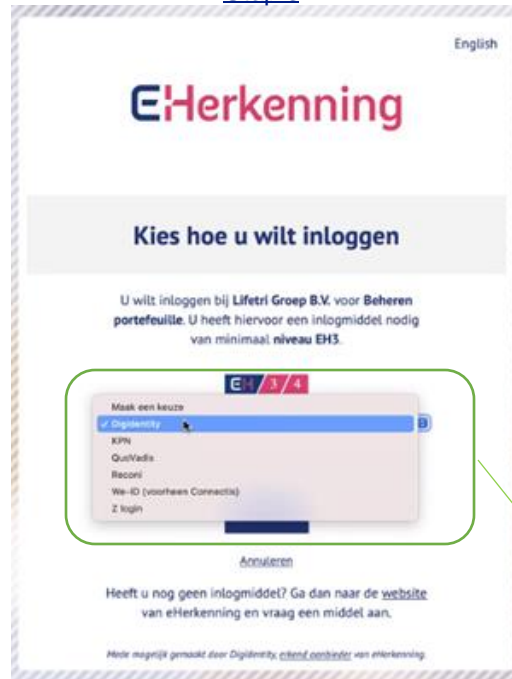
English

eHerkenning

Kies hoe u wilt inloggen

U wilt inloggen bij Lifetri Groep B.V. voor Beheren portefeuille. U heeft hiervoor een inlogmiddel nodig van minimaal niveau EH3.

EH 3 4

Maak een keuze
✓ Digidentity
KPN
QuoVadis
Reconi
We-ID (voorheen Connectis)
Z login

Annuleren

Heeft u nog geen inlogmiddel? Ga dan naar de website van eHerkenning en vraag een middel aan.

Mede mogelijk gemaakt door Digidentity, erkend aanbieder van eHerkenning.